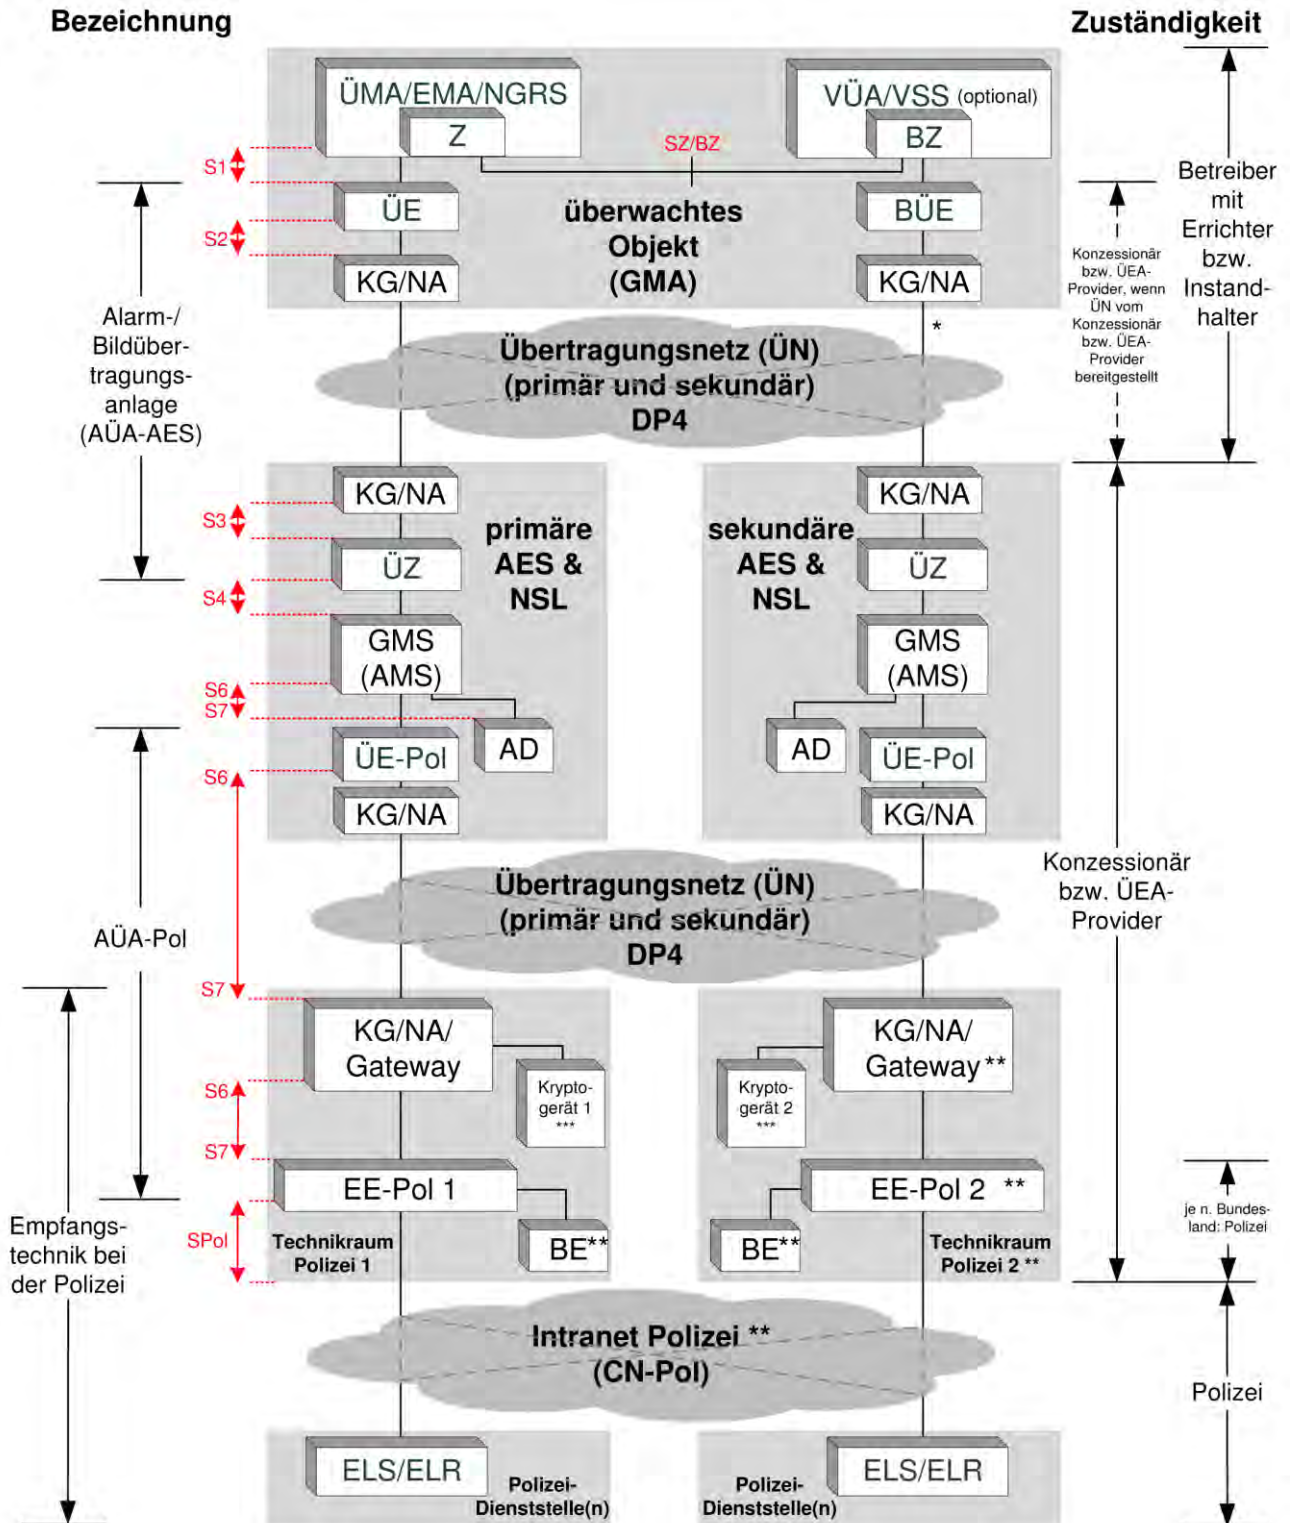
Bezeichnung

Zuständigkeit

ÜMA/EMA/NGRS

Z

VÜA/VSS (optional)

BZ

SZ/BZ

S1

S2

ÜE

BÜE

überwachtes Objekt (GMA)

KG/NA

KG/NA

*

Alarm-/ Bildübertragungsanlage (AÜA-AES)

Konzessionär bzw. ÜEA-Provider, wenn ÜN vom Konzessionär bzw. ÜEA-Provider bereitgestellt

Betreiber mit Errichter bzw. Instandhalter

Übertragungsnetz (ÜN) (primär und sekundär) DP4

KG/NA

KG/NA

S3

ÜZ

primäre AES & NSL

sekundäre AES & NSL

ÜZ

S4

GMS (AMS)

GMS (AMS)

S6

S7

AD

AD

ÜE-Pol

ÜE-Pol

S6

KG/NA

KG/NA

AÜA-Pol

Übertragungsnetz (ÜN) (primär und sekundär) DP4

Konzessionär bzw. ÜEA-Provider

S7

KG/NA/ Gateway

KG/NA/ Gateway **

S6

Kryptogerät 1 ***

Kryptogerät 2 ***

S7

EE-Pol 1

EE-Pol 2 **

je n. Bundesland: Polizei

Empfangstechnik bei der Polizei

SPol

BE**

BE**

Technikraum Polizei 1

Technikraum Polizei 2 **

Intranet Polizei ** (CN-Pol)

Polizei

ELS/ELR

Polizei-Dienststelle(n)

Polizei-Dienststelle(n)

ELS/ELR